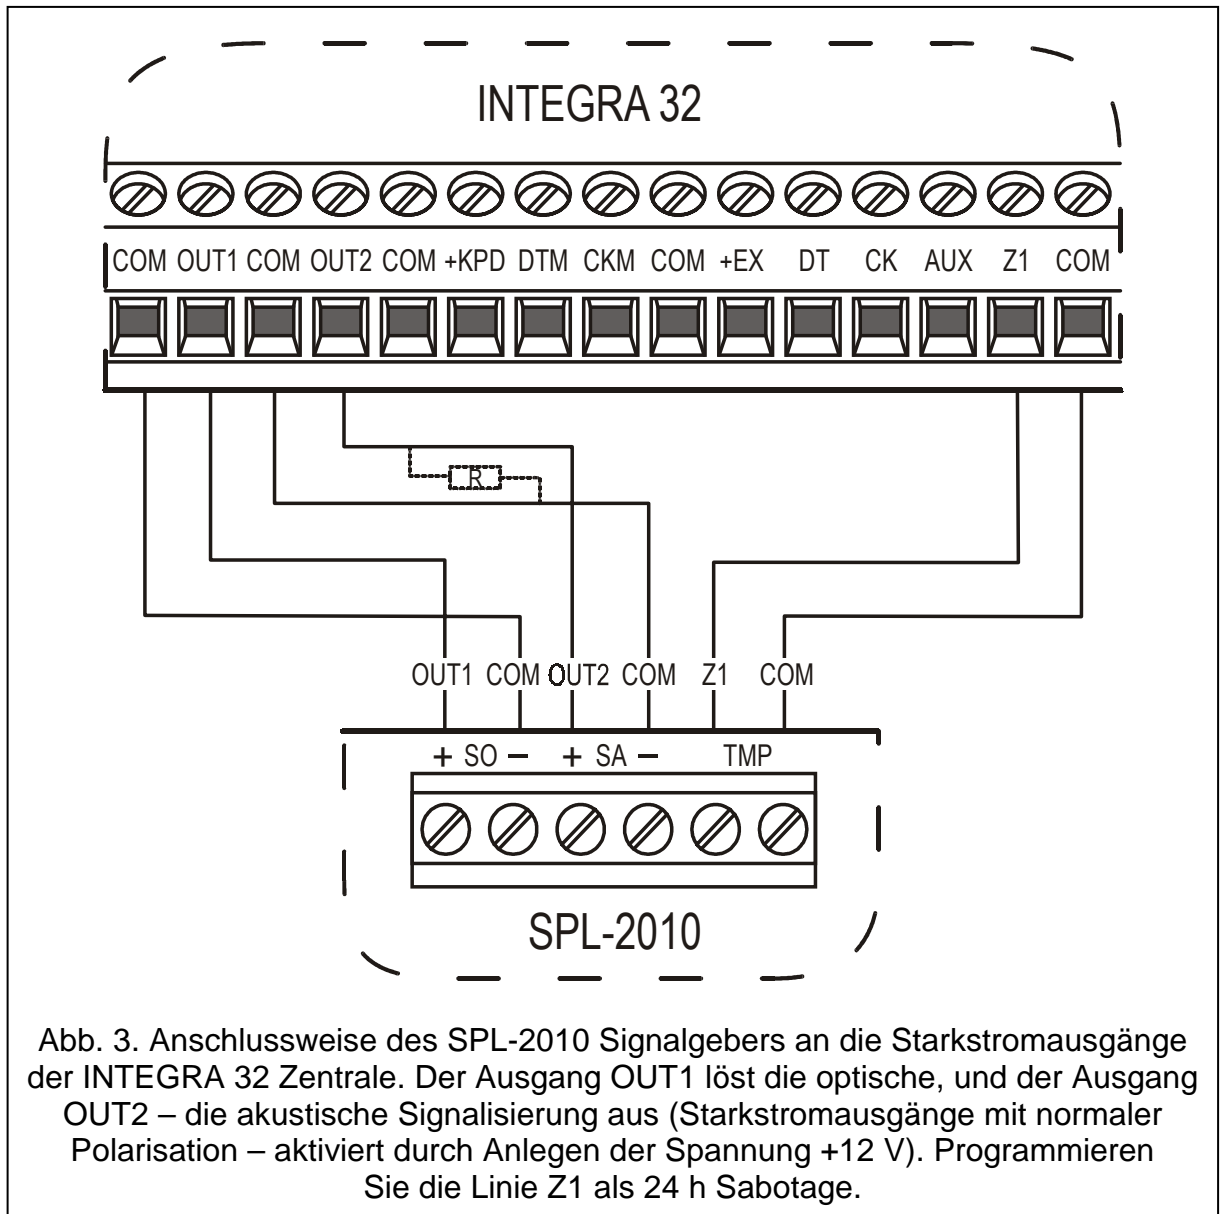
INTEGRA 32

COM OUT1 COM OUT2 COM +KPD DTM CKM COM +EX DT CK AUX Z1 COM

R

OUT1 COM OUT2 COM Z1 COM

+ SO − + SA − TMP

SPL-2010

Abb. 3. Anschlussweise des SPL-2010 Signalgebers an die Starkstromausgänge der INTEGRA 32 Zentrale. Der Ausgang OUT1 löst die optische, und der Ausgang OUT2 – die akustische Signalisierung aus (Starkstromausgänge mit normaler Polarisation – aktiviert durch Anlegen der Spannung +12 V). Programmieren Sie die Linie Z1 als 24 h Sabotage.